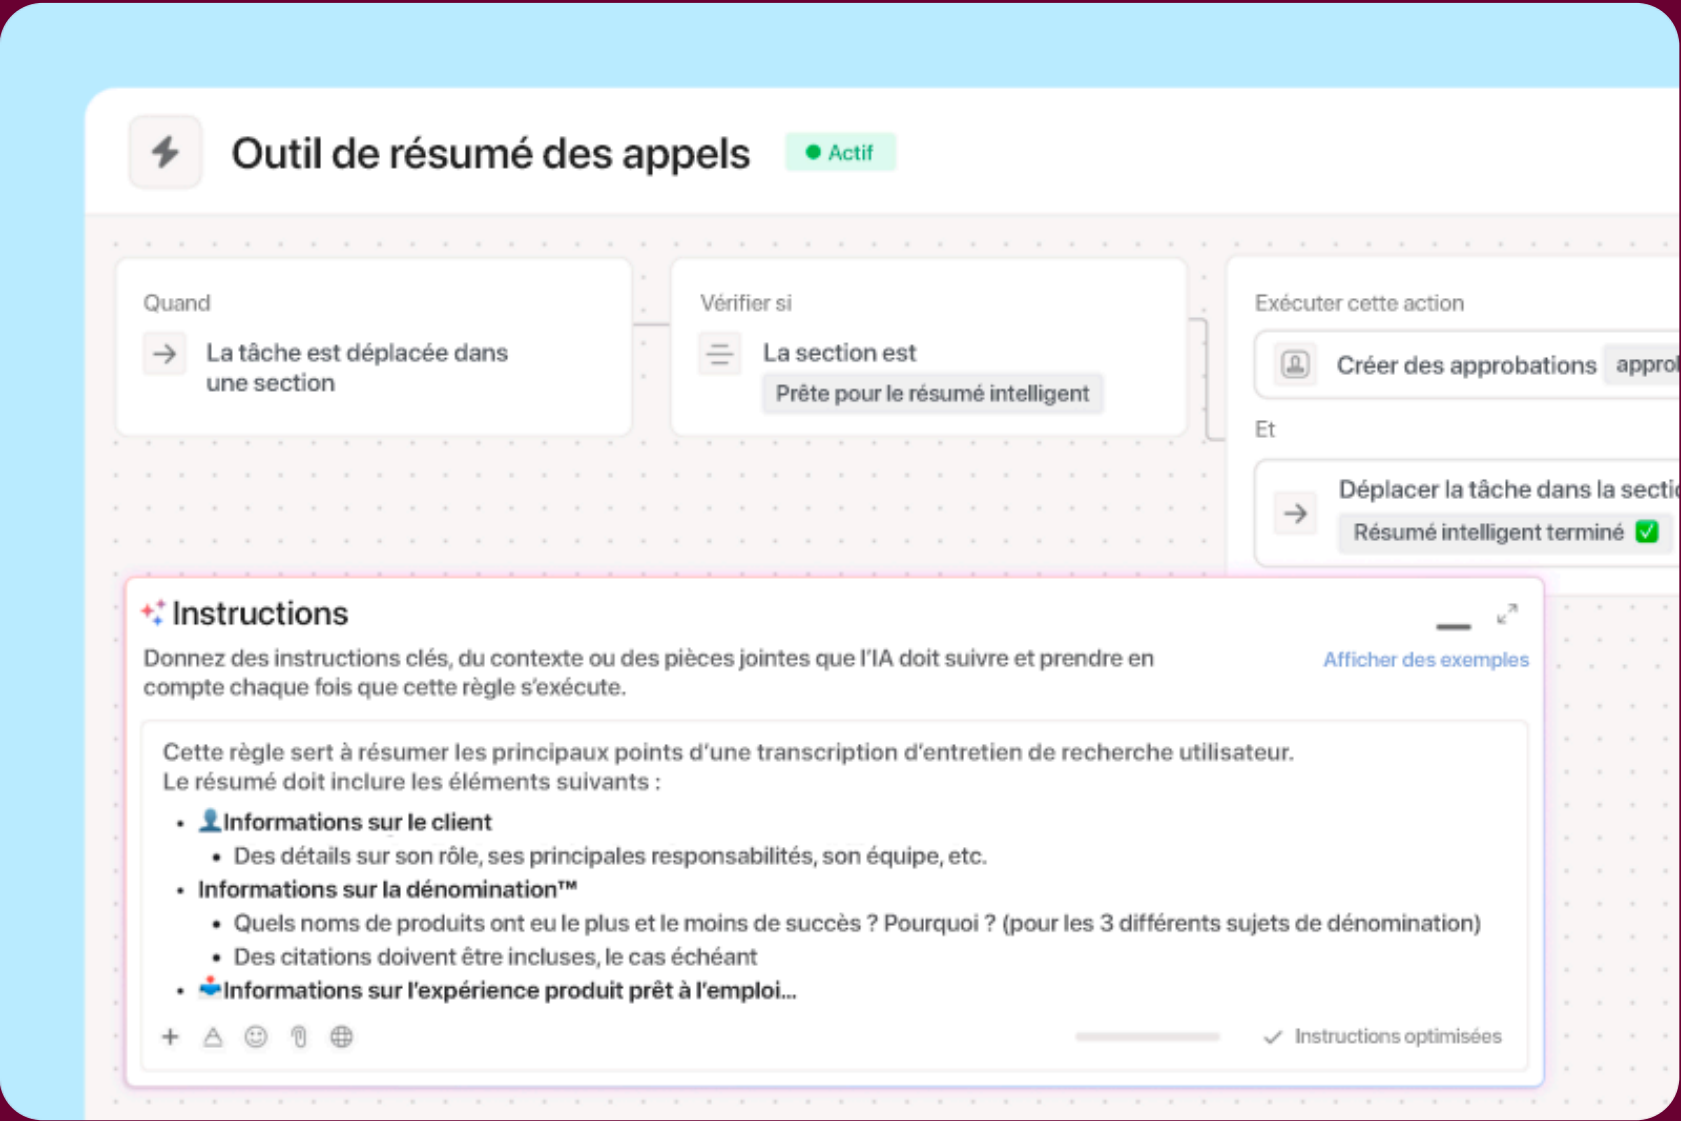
Outil de résumé des appels

Actif

Quand

La tâche est déplacée dans une section

Vérifier si

La section est

Prête pour le résumé intelligent

Exécuter cette action

Créer des approbations appro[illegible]

Et

Déplacer la tâche dans la secti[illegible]

Résumé intelligent terminé ✅

Instructions

Donnez des instructions clés, du contexte ou des pièces jointes que l'IA doit suivre et prendre en compte chaque fois que cette règle s'exécute.

Afficher des exemples

Cette règle sert à résumer les principaux points d'une transcription d'entretien de recherche utilisateur.
Le résumé doit inclure les éléments suivants :

- Informations sur le client
  - Des détails sur son rôle, ses principales responsabilités, son équipe, etc.
- Informations sur la dénomination™
  - Quels noms de produits ont eu le plus et le moins de succès ? Pourquoi ? (pour les 3 différents sujets de dénomination)
  - Des citations doivent être incluses, le cas échéant
- Informations sur l'expérience produit prêt à l'emploi...

Instructions optimisées